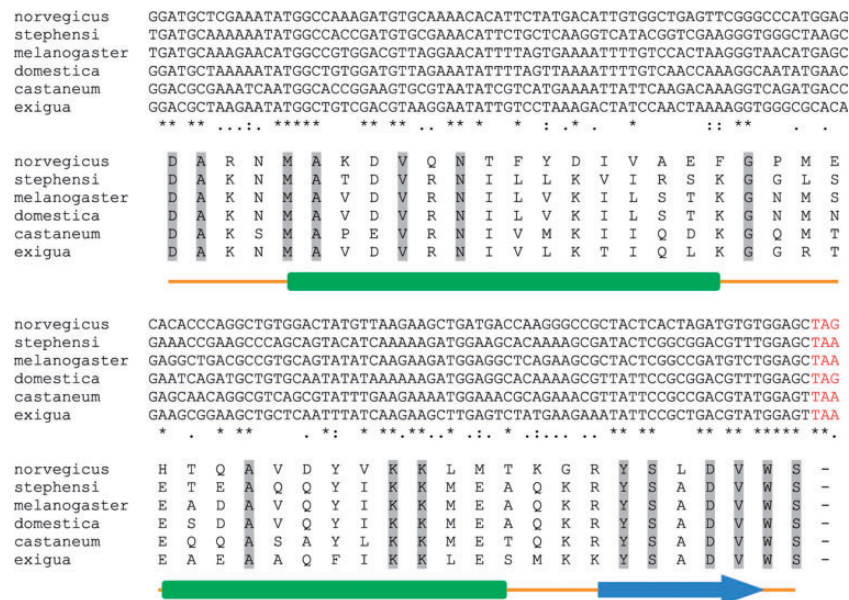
norvegicus GGATGCTCGAAATATGGCCAAAGATGTGCAAAACACATTCTATGACATTGTGGCTGAGTTCGGGCCCATGGAG
stephensi TGATGCAAAAAATATGGCCACCGATGTGCGAAACATTCTGCTCAAGGTCATACGGTCGAAGGGTGGGCTAAGC
melanogaster TGATGCAAAGAACATGGCCGTGGACGTTAGGAACATTTTAGTGAAAATTTTGTCCACTAAGGGTAACATGAGC
domestica GGATGCTAAAAATATGGCTGTGGATGTTAGAAATATTTTAGTTAAAATTTTGTCAACCAAAGGCAATATGAAC
castaneum GGACGCGAAATCAATGGCACCGGAAGTGCGTAATATCGTCATGAAAATTATTCAAGACAAAGGTCAGATGACC
exigua GGACGCTAAGAATATGGCTGTCGACGTAAGGAATATTGTCCTAAAGACTATCCAACTAAAAGGTGGGCGCACA
** ** ...:. ***** ** ** .. ** * * : .* . * :: ** . .

norvegicus D A R N M A K D V Q N T F Y D I V A E F G P M E
stephensi D A K N M A T D V R N I L L K V I R S K G G L S
melanogaster D A K N M A V D V R N I L V K I L S T K G N M S
domestica D A K N M A V D V R N I L V K I L S T K G N M N
castaneum D A K S M A P E V R N I V M K I I Q D K G Q M T
exigua D A K N M A V D V R N I V L K T I Q L K G G R T

norvegicus CACACCCAGGCTGTGGACTATGTTAAGAAGCTGATGACCAAGGGCCGCTACTCACTAGATGTGTGGAGCTAG
stephensi GAAACCGAAGCCCAGCAGTACATCAAAAAGATGGAAGCACAAAAGCGATACTCGGCGGACGTTTGGAGCTAA
melanogaster GAGGCTGACGCCGTGCAGTATATCAAGAAGATGGAGGCTCAGAAGCGCTACTCGGCCGATGTCTGGAGCTAA
domestica GAATCAGATGCTGTGCAATATATAAAAAAGATGGAGGCACAAAAGCGTTATTCCGCGGACGTTTGGAGCTAG
castaneum GAGCAACAGGCGTCAGCGTATTTGAAGAAAATGGAAACGCAGAAACGTTATTCCGCCGACGTATGGAGTTAA
exigua GAAGCGGAAGCTGCTCAATTTATCAAGAAGCTTGAGTCTATGAAGAAATATTCCGCTGACGTATGGAGTTAA
* . * ** . *: * **.**..* .:. * .:... .. ** ** ** ** ***** **.

norvegicus H T Q A V D Y V K K L M T K G R Y S L D V W S -
stephensi E T E A Q Q Y I K K M E A Q K R Y S A D V W S -
melanogaster E A D A V Q Y I K K M E A Q K R Y S A D V W S -
domestica E S D A V Q Y I K K M E A Q K R Y S A D V W S -
castaneum E Q Q A S A Y L K K M E T Q K R Y S A D V W S -
exigua E A E A A Q F I K K L E S M K K Y S A D V W S -